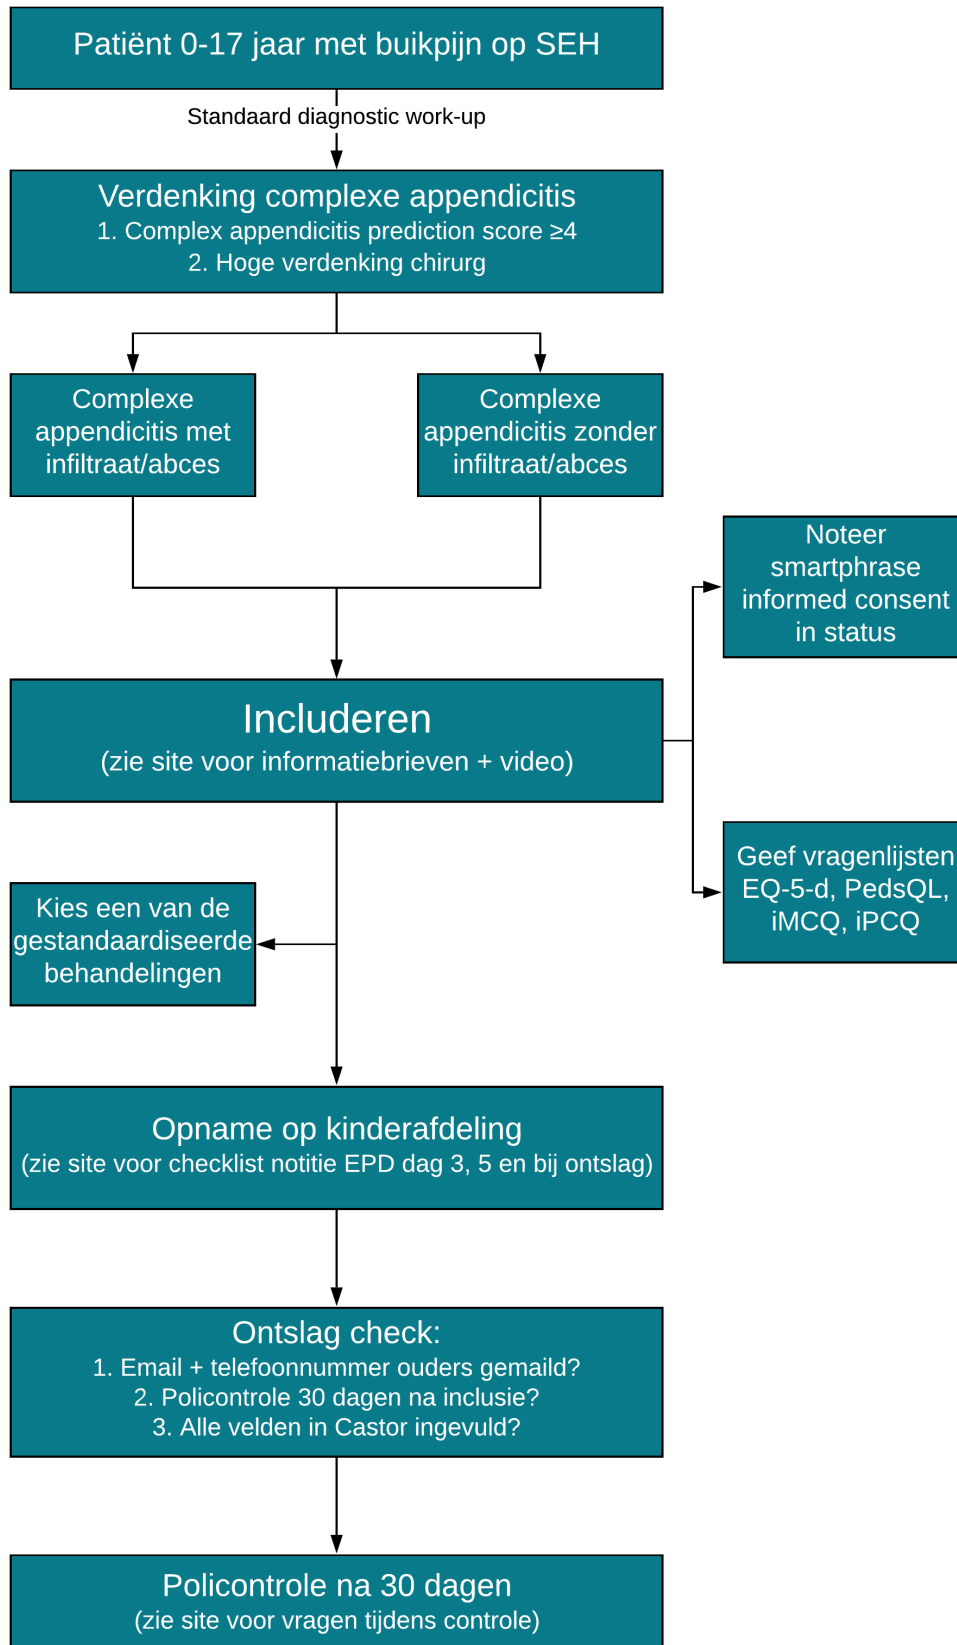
Patiënt 0-17 jaar met buikpijn op SEH

Standaard diagnostic work-up

Verdenking complexe appendicitis
1. Complex appendicitis prediction score $\geq 4$
2. Hoge verdenking chirurg

Complexe appendicitis met infiltraat/abces

Complexe appendicitis zonder infiltraat/abces

Noteer smartphrase informed consent in status

Includeren
(zie site voor informatiebrieven + video)

Geef vragenlijsten EQ-5-d, PedsQL, iMCQ, iPCQ

Kies een van de gestandaardiseerde behandelingen

Opname op kinderafdeling
(zie site voor checklist notitie EPD dag 3, 5 en bij ontslag)

Ontslag check:
1. Email + telefoonnummer ouders gemaild?
2. Policontrole 30 dagen na inclusie?
3. Alle velden in Castor ingevuld?

Policontrole na 30 dagen
(zie site voor vragen tijdens controle)